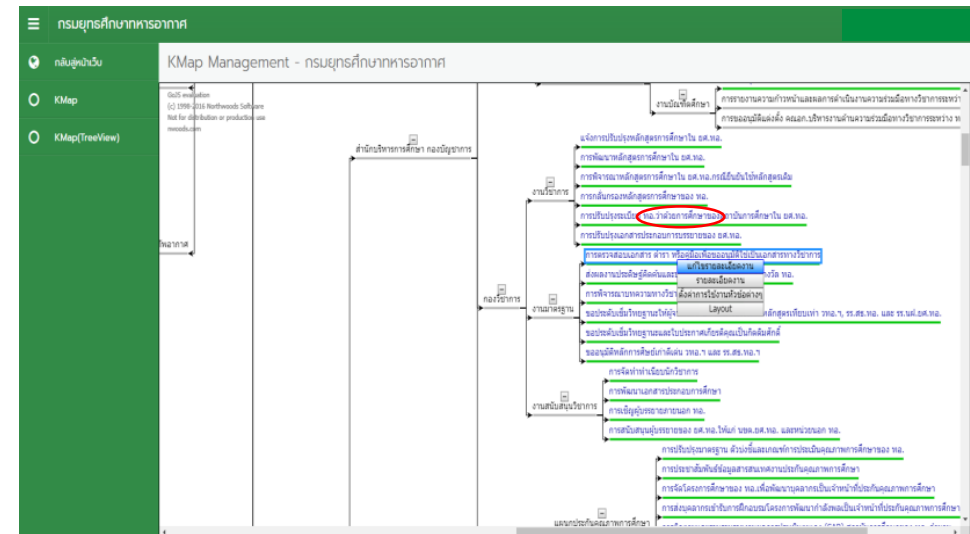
กรมยุทธศึกษาทหารอากาศ

กลับสู่หน้าเว็บ
KMap
KMap(TreeView)

KMap Management - กรมยุทธศึกษาทหารอากาศ

GoJS evaluation
(c) 1998-2016 Northwoods Software
Not for distribution or production use
nwoods.com

ทหารอากาศ

สำนักบริหารการศึกษา กองบัญชาการ

กองวิชาการ

งานวิชาการ
แจ้งการปรับปรุงหลักสูตรการศึกษาใน ยศ.ทอ.
การพัฒนาหลักสูตรการศึกษาใน ยศ.ทอ.
การพิจารณาหลักสูตรการศึกษาใน ยศ.ทอ.กรณีอื่นยืนใช้หลักสูตรเดิม
การกลั่นกรองหลักสูตรการศึกษาของ ทอ.
การปรับปรุงระเบียบ ทอ.ว่าด้วยการศึกษาของสถาบันการศึกษาใน ยศ.ทอ.
การปรับปรุงเอกสารประกอบการบรรยายของ ยศ.ทอ.

งานมาตรฐาน
การตรวจสอบเอกสาร ตำรา หรือคู่มือเพื่อขออนุมัติใช้เป็นเอกสารทางวิชาการ
ส่งผลงานประดิษฐ์คิดค้นและ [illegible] งวิจัย ทอ.
การพิจารณาเทียบหลักสูตร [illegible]
ขอประดับเข็มวิทยฐานะ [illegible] หลักสูตรเทียบเท่า วทอ.ฯ, รร.สธ.ทอ. และ รร.นศ.ยศ.ทอ.
ขอประดับเข็มวิทยฐานะและใบประกาศเกียรติคุณเป็นกิตติมศักดิ์
ขออนุมัติหลักการศิษย์เก่าดีเด่น วทอ.ฯ และ รร.สธ.ทอ.ฯ

แก้ไขรายละเอียดงาน
รายละเอียดงาน
ตั้งค่าการใช้งานหัวข้อต่างๆ
Layout

งานสนับสนุนวิชาการ
การจัดทำทำเนียบนักวิชาการ
การพัฒนาเอกสารประกอบการศึกษา
การเชิญผู้บรรยายภายนอก ทอ.
การสนับสนุนผู้บรรยายของ ยศ.ทอ.ให้แก่ นขต.ยศ.ทอ. และหน่วยนอก ทอ.

แผนกประกันคุณภาพการศึกษา
การปรับปรุงมาตรฐาน ตัวบ่งชี้และเกณฑ์การประเมินคุณภาพการศึกษาของ ทอ.
การประชาสัมพันธ์ข้อมูลสารสนเทศงานประกันคุณภาพการศึกษา
การจัดโครงการศึกษาของ ทอ.เพื่อพัฒนาบุคลากรเป็นเจ้าหน้าที่ประกันคุณภาพการศึกษา
การส่งบุคลากรเข้ารับการฝึกอบรมโครงการพัฒนากำลังพลเป็นเจ้าหน้าที่ประกันคุณภาพการศึกษา

งานนิเทศศึกษา
การรายงานความก้าวหน้าและผลการดำเนินงานความร่วมมือทางวิชาการระหว่า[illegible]
การขออนุมัติแต่งตั้ง คณะอ.บริหารงานด้านความร่วมมือทางวิชาการระหว่าง ท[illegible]